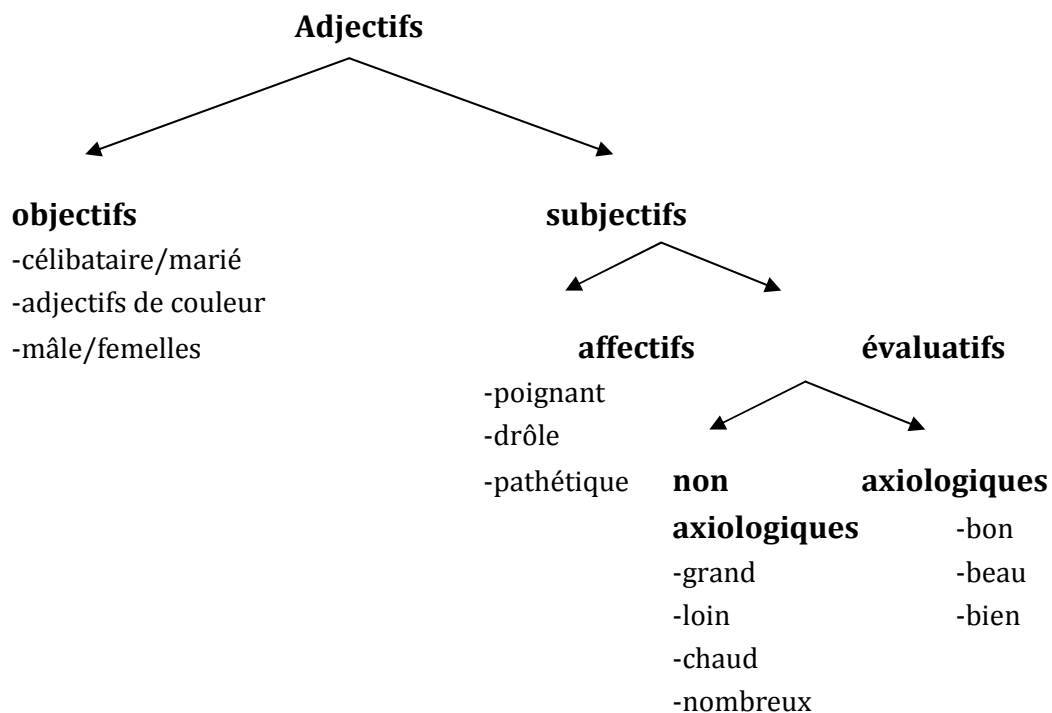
**Adjectifs**

**objectifs**
-célibataire/marié
-adjectifs de couleur
-mâle/femelles

**subjectifs**

**affectifs**
-poignant
-drôle
-pathétique

**évaluatifs**

**non axiologiques**
-grand
-loin
-chaud
-nombreux

**axiologiques**
-bon
-beau
-bien